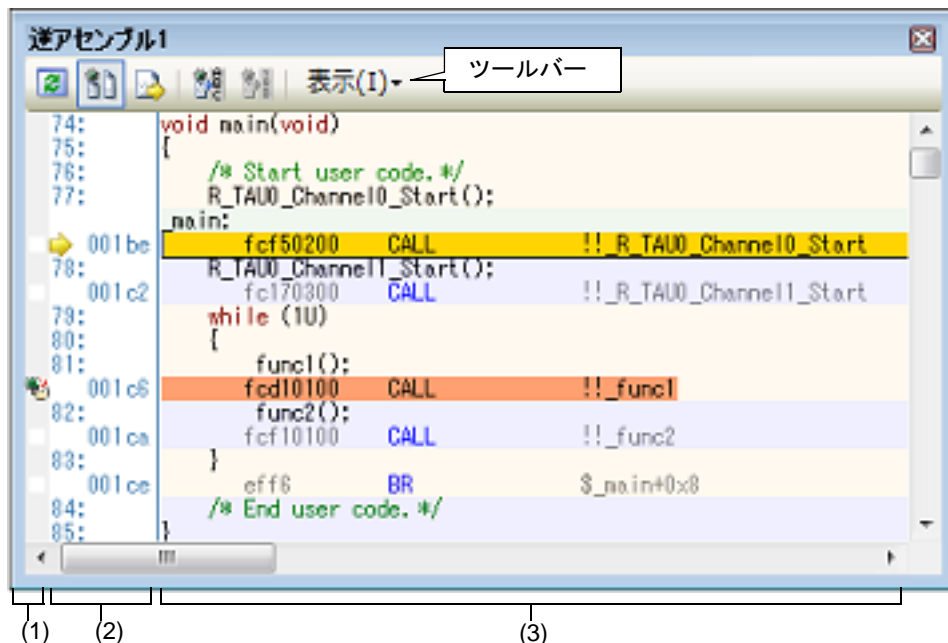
逆アセンブル1

表示(I)▾

ツールバー

74: void main(void)
75: {
76: /* Start user code. */
77: R_TAU0_Channel0_Start();
_main:
001be fcf50200 CALL !!_R_TAU0_Channel0_Start
78: R_TAU0_Channel1_Start();
001c2 fc170300 CALL !!_R_TAU0_Channel1_Start
79: while (1U)
80: {
81: func1();
001c6 fcd10100 CALL !!_func1
82: func2();
001ca fcf10100 CALL !!_func2
83: }
001ce eff6 BR $_main+0x8
84: /* End user code. */
85: }

(1) (2) (3)